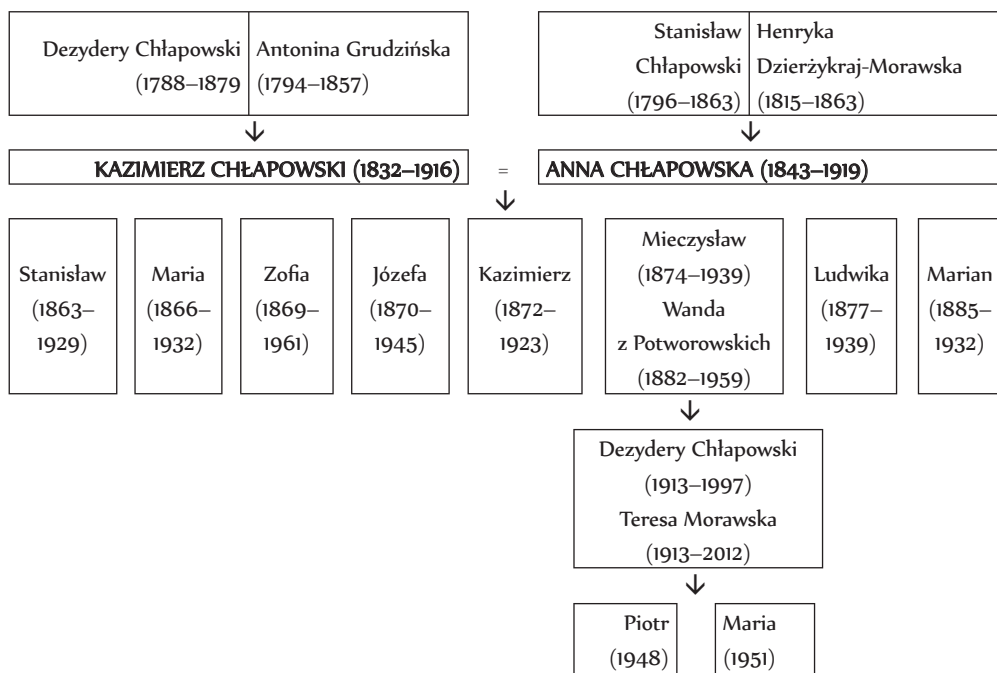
Dezydery Chłapowski (1788–1879)

Antonina Grudzińska (1794–1857)

Stanisław Chłapowski (1796–1863)

Henryka Dzierżykraj-Morawska (1815–1863)

KAZIMIERZ CHŁAPOWSKI (1832–1916) = ANNA CHŁAPOWSKA (1843–1919)

Stanisław (1863–1929)

Maria (1866–1932)

Zofia (1869–1961)

Józefa (1870–1945)

Kazimierz (1872–1923)

Mieczysław (1874–1939) Wanda z Potworowskich (1882–1959)

Ludwika (1877–1939)

Marian (1885–1932)

Dezydery Chłapowski (1913–1997) Teresa Morawska (1913–2012)

Piotr (1948)

Maria (1951)